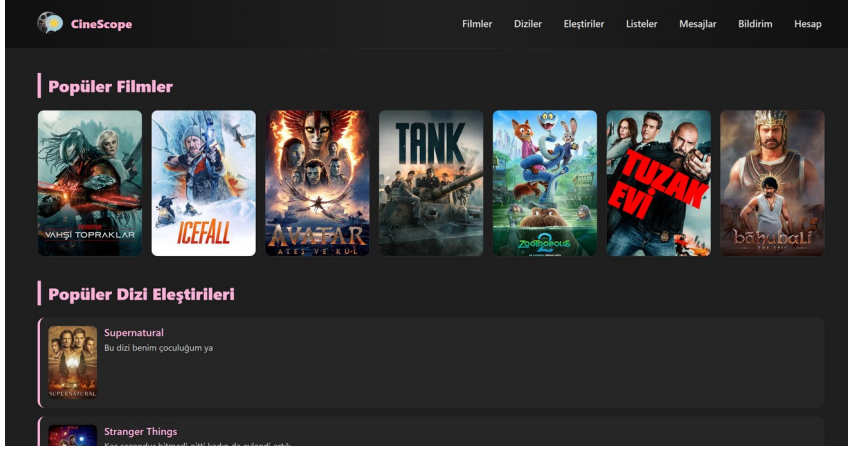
CineScope

Filmler Diziler Eleştiriler Listeler Mesajlar Bildirim Hesap

Popüler Filmler

VAHŞİ TOPRAKLAR

ICEFALL

AVATAR ATEŞ VE KÜL

TANK

ZOOTROPOLIS 2

TUZAK EVİ

bāhubali

Popüler Dizi Eleştirileri

SUPERNATURAL

Supernatural

Bu dizi benim çoculuğum ya

Stranger Things

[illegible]